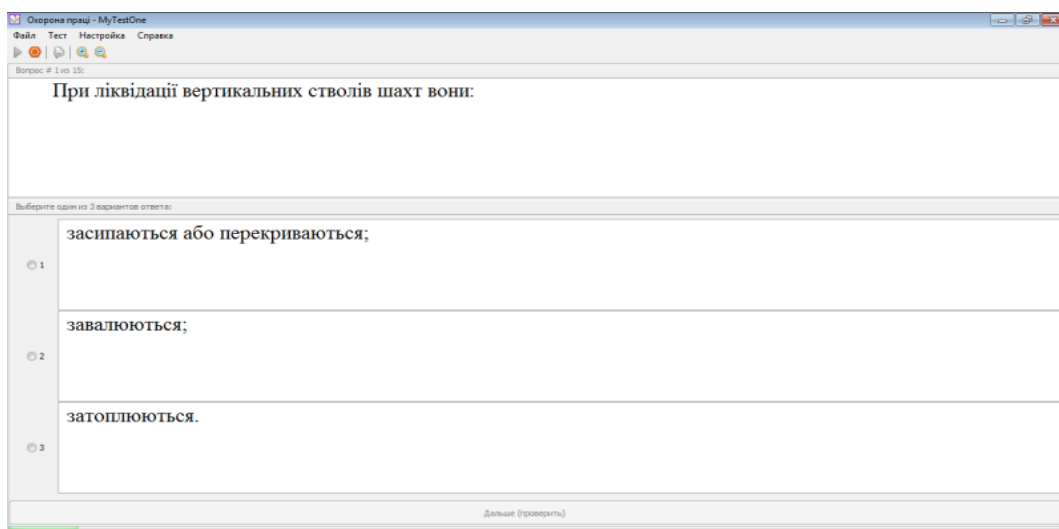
Охорона праці - MyTestOne

Файл Тест Настройка Справка

Вопрос # 1 из 15:

При ліквідації вертикальних стволів шахт вони:

Выберите один из 3 вариантов ответа:

1 засипаються або перекриваються;

2 завалюються;

3 затоплюються.

Дальше (проверить)